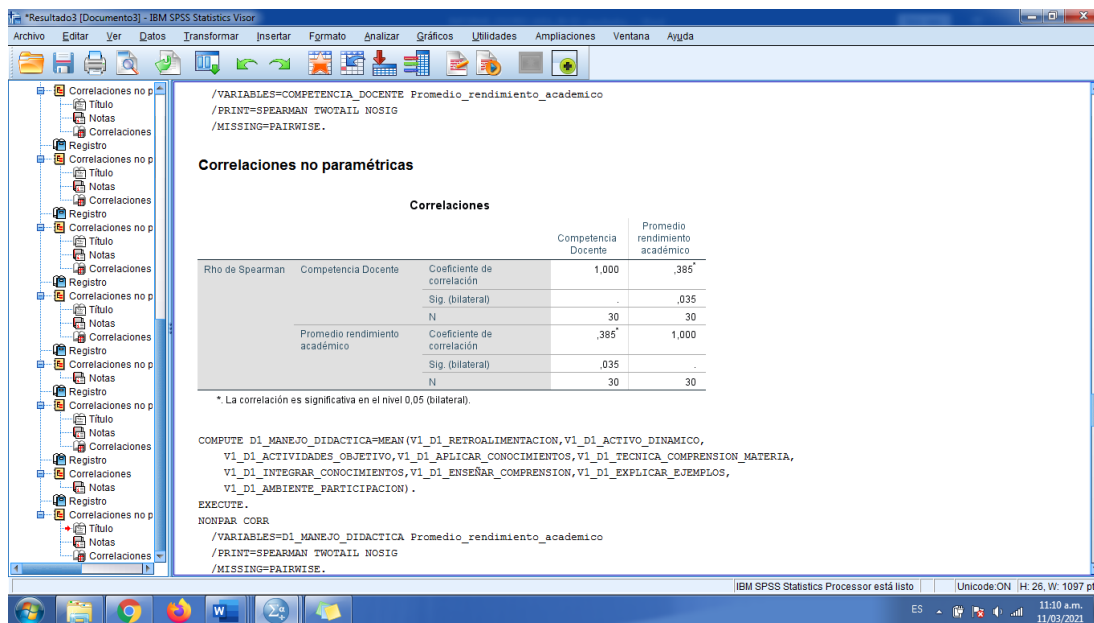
*Resultado3 [Documento3] - IBM SPSS Statistics Visor

Archivo Editar Ver Datos Transformar Insertar Formato Analizar Gráficos Utilidades Ampliaciones Ventana Ayuda

Correlaciones no p
Título
Notas
Correlaciones
Registro
Correlaciones no p
Título
Notas
Correlaciones
Registro
Correlaciones no p
Título
Notas
Correlaciones
Registro
Correlaciones no p
Título
Notas
Correlaciones
Registro
Correlaciones no p
Notas
Registro
Correlaciones no p
Título
Notas
Correlaciones
Registro
Correlaciones
Notas
Registro
Correlaciones no p
Título
Notas
Correlaciones

/VARIABLES=COMPETENCIA_DOCENTE Promedio_rendimiento_academico
/PRINT=SPEARMAN TWOTAIL NOSIG
/MISSING=PAIRWISE.

Correlaciones no paramétricas

Correlaciones

| | | | Competencia Docente | Promedio rendimiento académico |
|---|---|---|---|---|
| Rho de Spearman | Competencia Docente | Coeficiente de correlación | 1,000 | ,385* |
| | | Sig. (bilateral) | . | ,035 |
| | | N | 30 | 30 |
| | Promedio rendimiento académico | Coeficiente de correlación | ,385* | 1,000 |
| | | Sig. (bilateral) | ,035 | . |
| | | N | 30 | 30 |

*. La correlación es significativa en el nivel 0,05 (bilateral).

COMPUTE D1_MANEJO_DIDACTICA=MEAN(V1_D1_RETROALIMENTACION,V1_D1_ACTIVO_DINAMICO,
V1_D1_ACTIVIDADES_OBJETIVO,V1_D1_APLICAR_CONOCIMIENTOS,V1_D1_TECNICA_COMPRENSION_MATERIA,
V1_D1_INTEGRAR_CONOCIMIENTOS,V1_D1_ENSEÑAR_COMPRENSION,V1_D1_EXPLICAR_EJEMPLOS,
V1_D1_AMBIENTE_PARTICIPACION).
EXECUTE.
NONPAR CORR
/VARIABLES=D1_MANEJO_DIDACTICA Promedio_rendimiento_academico
/PRINT=SPEARMAN TWOTAIL NOSIG
/MISSING=PAIRWISE.

IBM SPSS Statistics Processor está listo | Unicode:ON | H: 26, W: 1097 pt

ES 11:10 a.m. 11/03/2021